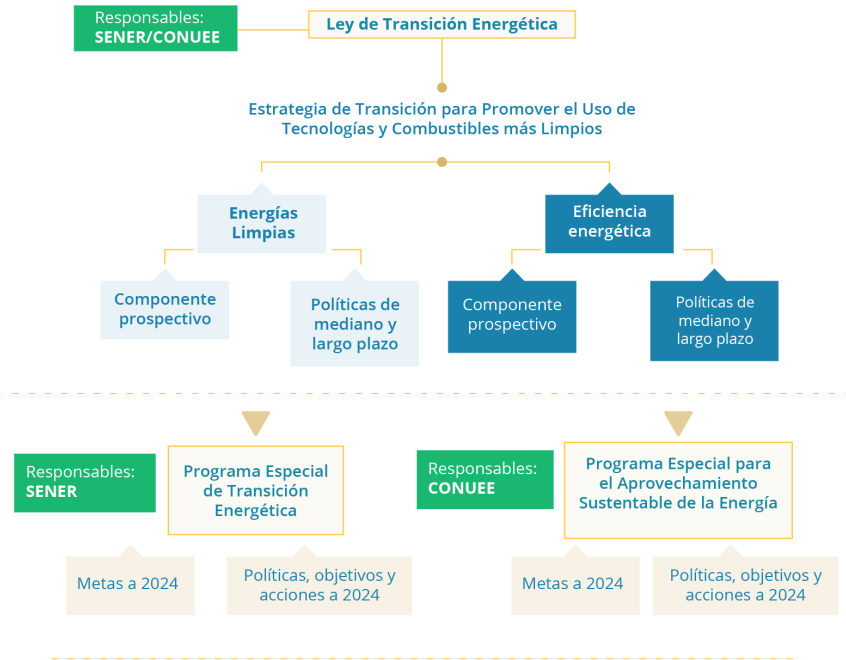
Responsables:
SENER/CONUEE

Ley de Transición Energética

Estrategia de Transición para Promover el Uso de Tecnologías y Combustibles más Limpios

Energías Limpias

Eficiencia energética

Componente prospectivo

Políticas de mediano y largo plazo

Componente prospectivo

Políticas de mediano y largo plazo

Responsables:
SENER

Programa Especial de Transición Energética

Responsables:
CONUEE

Programa Especial para el Aprovechamiento Sustentable de la Energía

Metas a 2024

Políticas, objetivos y acciones a 2024

Metas a 2024

Políticas, objetivos y acciones a 2024